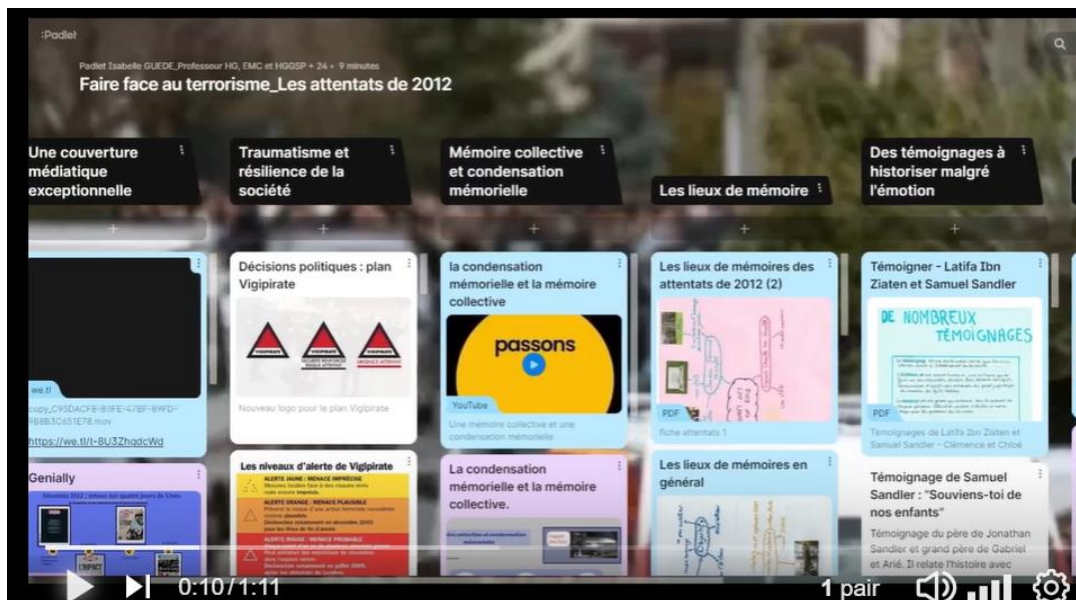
:Padlet

Padlet Isabelle GUEDE_Professeur HG, EMC et HGGSP • 24 • 9 minutes

Faire face au terrorisme_Les attentats de 2012

Une couverture médiatique exceptionnelle

we.tl

copy_C9SDACF8-80FE-47BF-89FD-FB8B3C651E78.mov

https://we.tl/t-8U3ZhqdcWd

Genially

Attentats 2012 : retour sur quatre jours de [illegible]

Traumatisme et résilience de la société

Décisions politiques : plan Vigipirate

Nouveau logo pour le plan Vigipirate

Les niveaux d'alerte de Vigipirate

ALERTE JAUNE : MENACE IMPRÉCISE

ALERTE ORANGE : MENACE PLAUSIBLE

ALERTE ROUGE : MENACE PROBABLE

Mémoire collective et condensation mémorielle

la condensation mémorielle et la mémoire collective

passons

YouTube

Une mémoire collective et une condensation mémorielle

La condensation mémorielle et la mémoire collective.

Les lieux de mémoire

Les lieux de mémoires des attentats de 2012 (2)

PDF

fiche attentats 1

Les lieux de mémoires en général

Des témoignages à historiser malgré l'émotion

Témoigner - Latifa Ibn Ziaten et Samuel Sandler

DE NOMBREUX TÉMOIGNAGES

PDF

Témoignages de Latifa Ibn Ziaten et Samuel Sandler - Clémence et Chloé

Témoignage de Samuel Sandler : "Souviens-toi de nos enfants"

Témoignage du père de Jonathan Sandler et grand père de Gabriel et Arié. Il relate l'histoire avec

0:10 / 1:11

1 pair